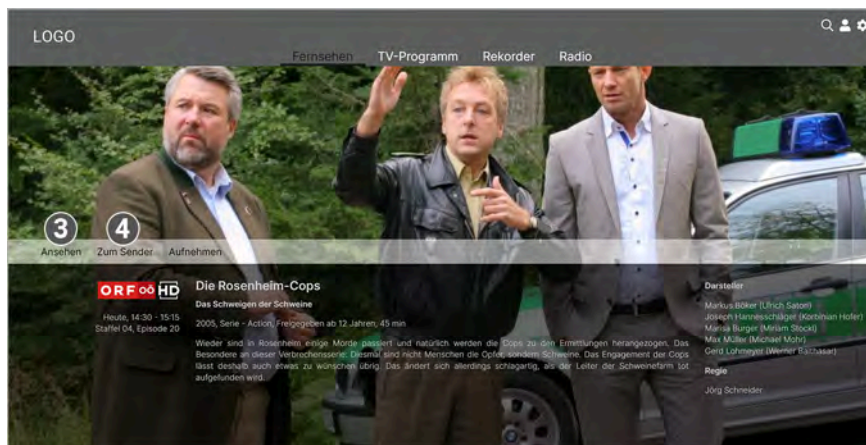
LOGO

Fernsehen TV-Programm Rekorder Radio

3 4

Ansehen Zum Sender Aufnehmen

ORF OÖ HD

Heute, 14:30 - 15:15
Staffel 04, Episode 20

Die Rosenheim-Cops

Das Schweigen der Schweine

2005, Serie - Action, Freigegeben ab 12 Jahren, 45 min

Wieder sind in Rosenheim einige Morde passiert und natürlich werden die Cops zu den Ermittlungen herangezogen. Das Besondere an dieser Verbrechensserie: Diesmal sind nicht Menschen die Opfer, sondern Schweine. Das Engagement der Cops lässt deshalb auch etwas zu wünschen übrig. Das ändert sich allerdings schlagartig, als der Leiter der Schweinefarm tot aufgefunden wird.

Darsteller

Markus Böker (Ulrich Satori)
Joseph Hannesschläger (Korbinian Hofer)
Marisa Burger (Miriam Stockl)
Max Müller (Michael Mohr)
Gerd Lohmeyer (Werner Balthasar)

Regie

Jörg Schneider